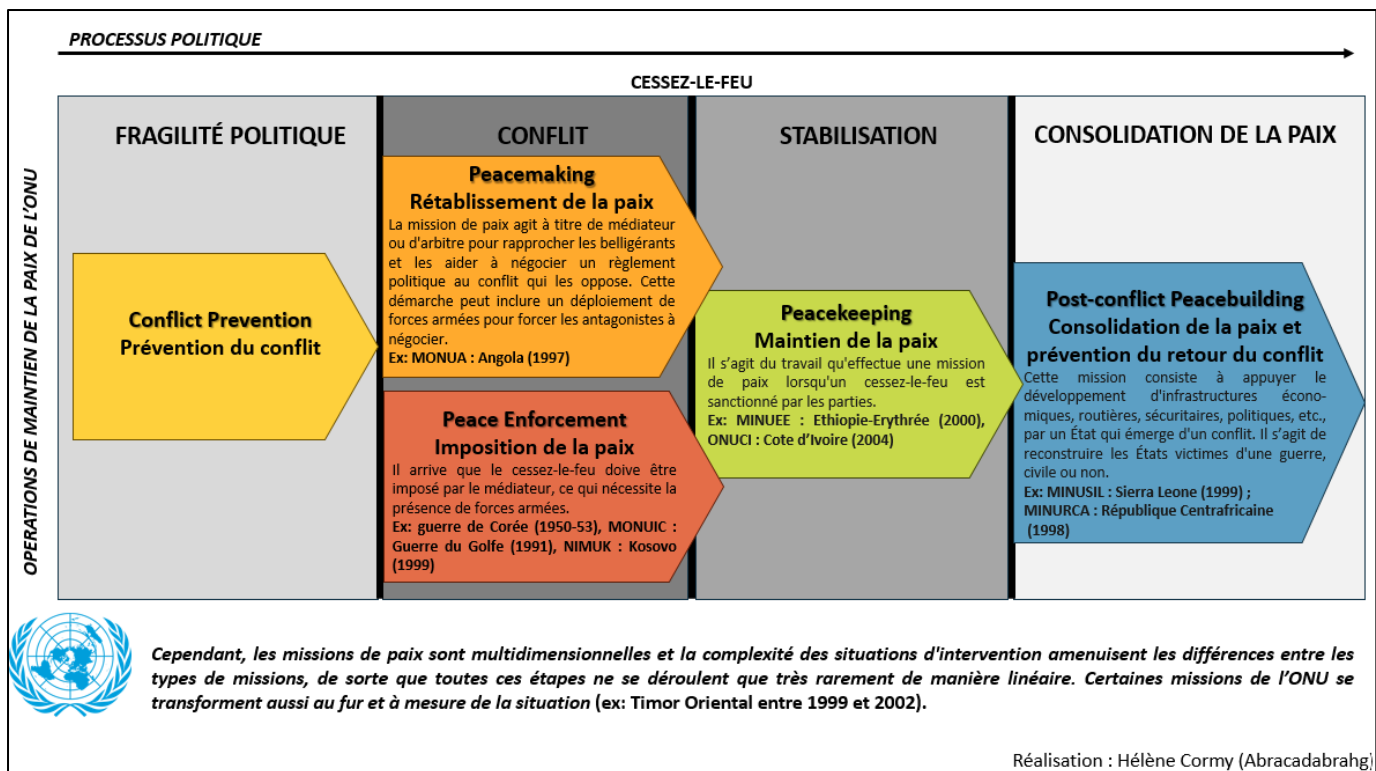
PROCESSUS POLITIQUE

CESSEZ-LE-FEU

OPERATIONS DE MAINTIEN DE LA PAIX DE L'ONU

FRAGILITÉ POLITIQUE

CONFLIT

STABILISATION

CONSOLIDATION DE LA PAIX

Conflict Prevention
Prévention du conflit

Peacemaking
Rétablissement de la paix
La mission de paix agit à titre de médiateur ou d'arbitre pour rapprocher les belligérants et les aider à négocier un règlement politique au conflit qui les oppose. Cette démarche peut inclure un déploiement de forces armées pour forcer les antagonistes à négocier.
Ex: MONUA : Angola (1997)

Peace Enforcement
Imposition de la paix
Il arrive que le cessez-le-feu doive être imposé par le médiateur, ce qui nécessite la présence de forces armées.
Ex: guerre de Corée (1950-53), MONUIC : Guerre du Golfe (1991), NIMUK : Kosovo (1999)

Peacekeeping
Maintien de la paix
Il s'agit du travail qu'effectue une mission de paix lorsqu'un cessez-le-feu est sanctionné par les parties.
Ex: MINUEE : Ethiopie-Erythrée (2000), ONUCI : Cote d'Ivoire (2004)

Post-conflict Peacebuilding
Consolidation de la paix et prévention du retour du conflit
Cette mission consiste à appuyer le développement d'infrastructures économiques, routières, sécuritaires, politiques, etc., par un État qui émerge d'un conflit. Il s'agit de reconstruire les États victimes d'une guerre, civile ou non.
Ex: MINUSIL : Sierra Leone (1999) ; MINURCA : République Centrafricaine (1998)

Cependant, les missions de paix sont multidimensionnelles et la complexité des situations d'intervention amenuisent les différences entre les types de missions, de sorte que toutes ces étapes ne se déroulent que très rarement de manière linéaire. Certaines missions de l'ONU se transforment aussi au fur et à mesure de la situation (ex: Timor Oriental entre 1999 et 2002).

Réalisation : Hélène Cormy (Abracadabrahg)